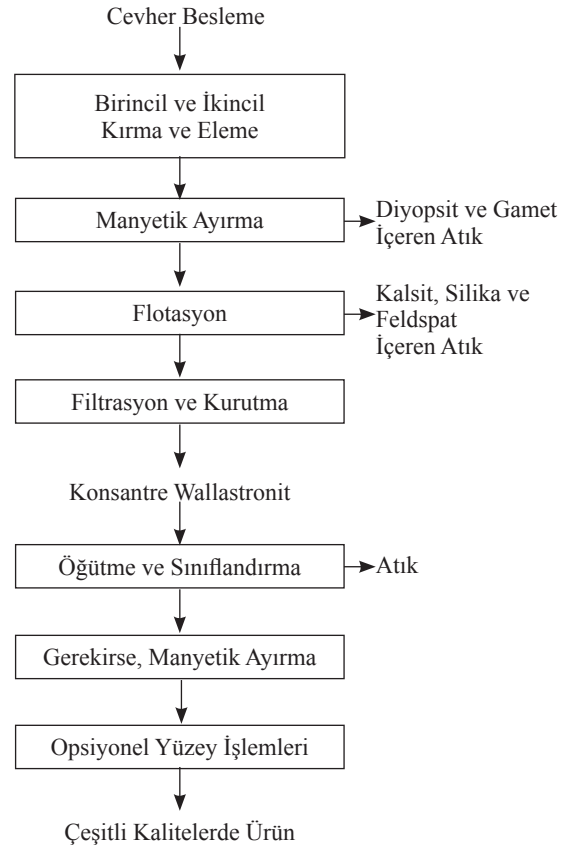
Cevher Besleme

Birincil ve İkincil Kırma ve Eleme

Manyetik Ayırma

Diyopsit ve Gamet İçeren Atık

Flotasyon

Kalsit, Silika ve Feldspat İçeren Atık

Filtrasyon ve Kurutma

Konsantre Wallastronit

Öğütme ve Sınıflandırma

Atık

Gerekirse, Manyetik Ayırma

Opsiyonel Yüzey İşlemleri

Çeşitli Kalitelerde Ürün